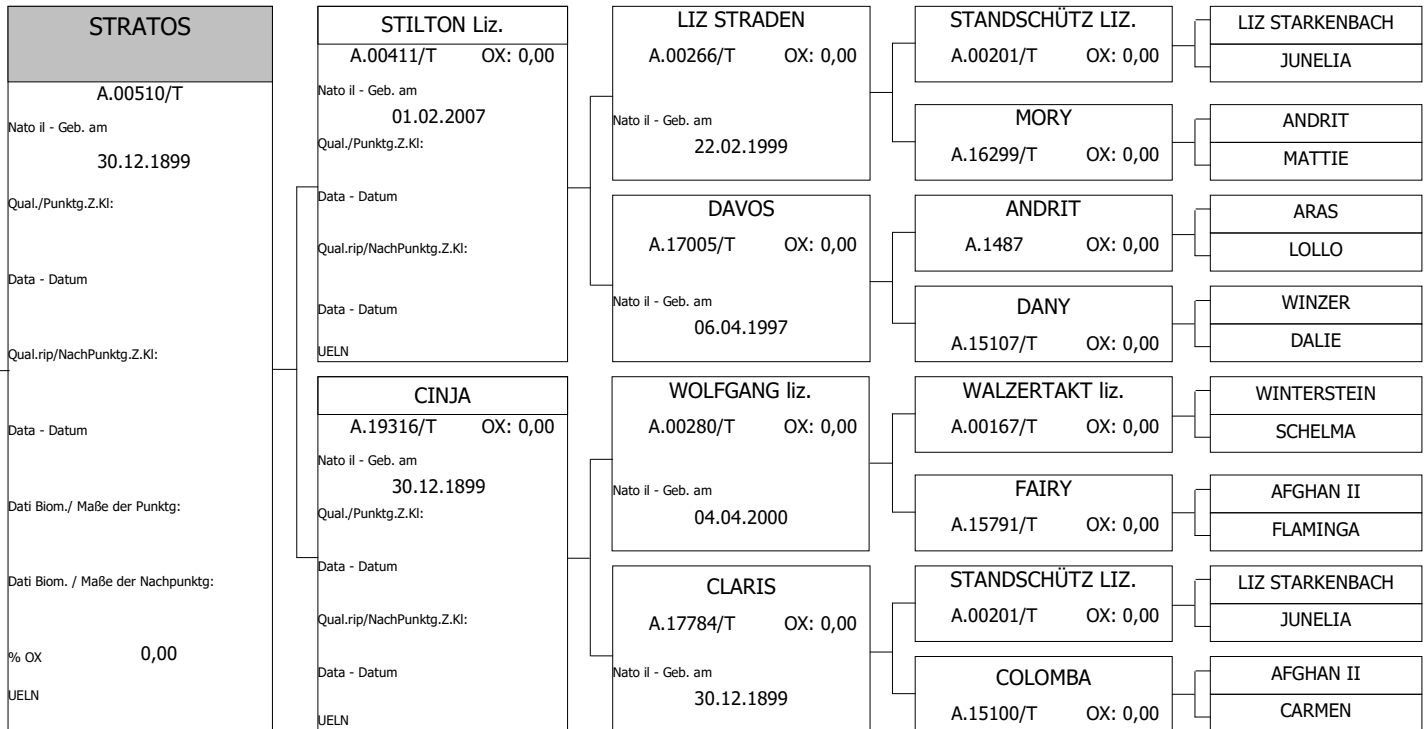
STRATOS

A.00510/T

Nato il - Geb. am

30.12.1899

Qual./Punktg.Z.Kl:

Data - Datum

Qual.rip/NachPunktg.Z.Kl:

Data - Datum

Dati Biom./ Maße der Punktg:

Dati Biom. / Maße der Nachpunktg:

% OX 0,00

UELN

STILTON Liz.

A.00411/T OX: 0,00

Nato il - Geb. am

01.02.2007

Qual./Punktg.Z.Kl:

Data - Datum

Qual.rip/NachPunktg.Z.Kl:

Data - Datum

UELN

CINJA

A.19316/T OX: 0,00

Nato il - Geb. am

30.12.1899

Qual./Punktg.Z.Kl:

Data - Datum

Qual.rip/NachPunktg.Z.Kl:

Data - Datum

UELN

LIZ STRADEN

A.00266/T OX: 0,00

Nato il - Geb. am

22.02.1999

DAVOS

A.17005/T OX: 0,00

Nato il - Geb. am

06.04.1997

WOLFGANG liz.

A.00280/T OX: 0,00

Nato il - Geb. am

04.04.2000

CLARIS

A.17784/T OX: 0,00

Nato il - Geb. am

30.12.1899

STANDSCHÜTZ LIZ.

A.00201/T OX: 0,00

MORY

A.16299/T OX: 0,00

ANDRIT

A.1487 OX: 0,00

DANY

A.15107/T OX: 0,00

WALZERTAKT liz.

A.00167/T OX: 0,00

FAIRY

A.15791/T OX: 0,00

STANDSCHÜTZ LIZ.

A.00201/T OX: 0,00

COLOMBA

A.15100/T OX: 0,00

LIZ STARKENBACH

JUNELIA

ANDRIT

MATTIE

ARAS

LOLLO

WINZER

DALIE

WINTERSTEIN

SCHELMA

AFGHAN II

FLAMINGA

LIZ STARKENBACH

JUNELIA

AFGHAN II

CARMEN